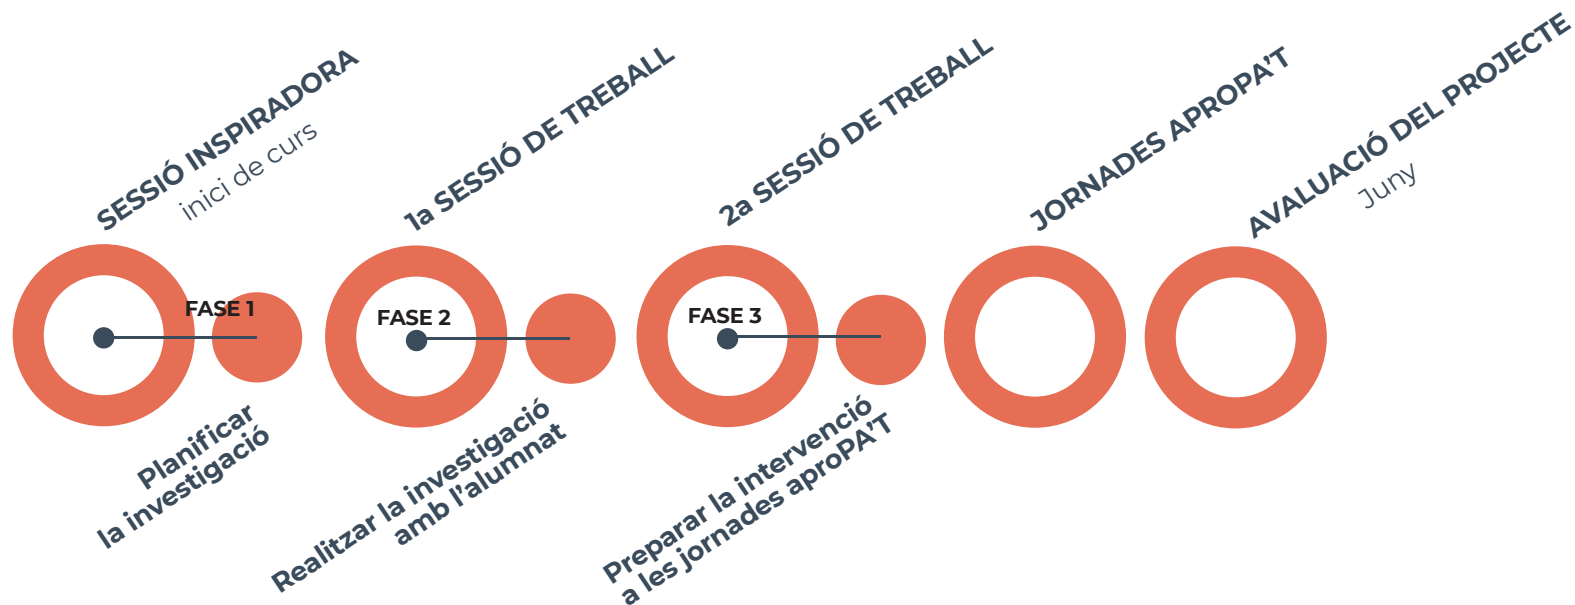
SESSIÓ INSPIRADORA
inici de curs

1a SESSIÓ DE TREBALL

2a SESSIÓ DE TREBALL

JORNADES APROPA'T

AVALUACIÓ DEL PROJECTE
Juny

FASE 1

FASE 2

FASE 3

Planificar la investigació

Realitzar la investigació amb l'alumnat

Preparar la intervenció a les jornades aproPA'T